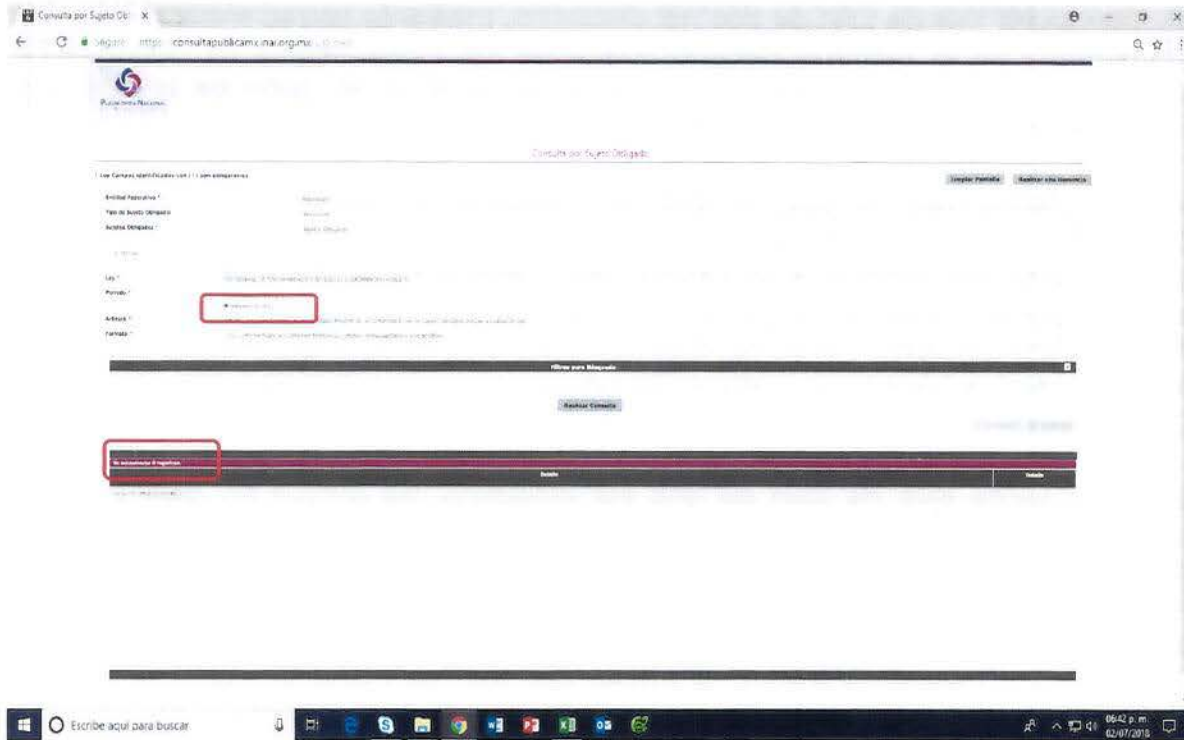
Consulta por Sujeto Ob

Seguro https://consultapublicamx.inai.org.mx

Plataforma Nacional

Consulta por Sujeto Obligado

Los Campos identificados con (*) son obligatorios

Limpiar Pantalla

Realizar otra Consulta

Entidad Federativa *

Tipo de Sujeto Obligado *

Sujetos Obligados *

Ley *

Periodo *

Artículo *

Formato *

Filtros para Búsqueda

Realizar Consulta

Se encontraron 0 registros

Detalle

Escribe aquí para buscar

06:42 p. m.

02/07/2018